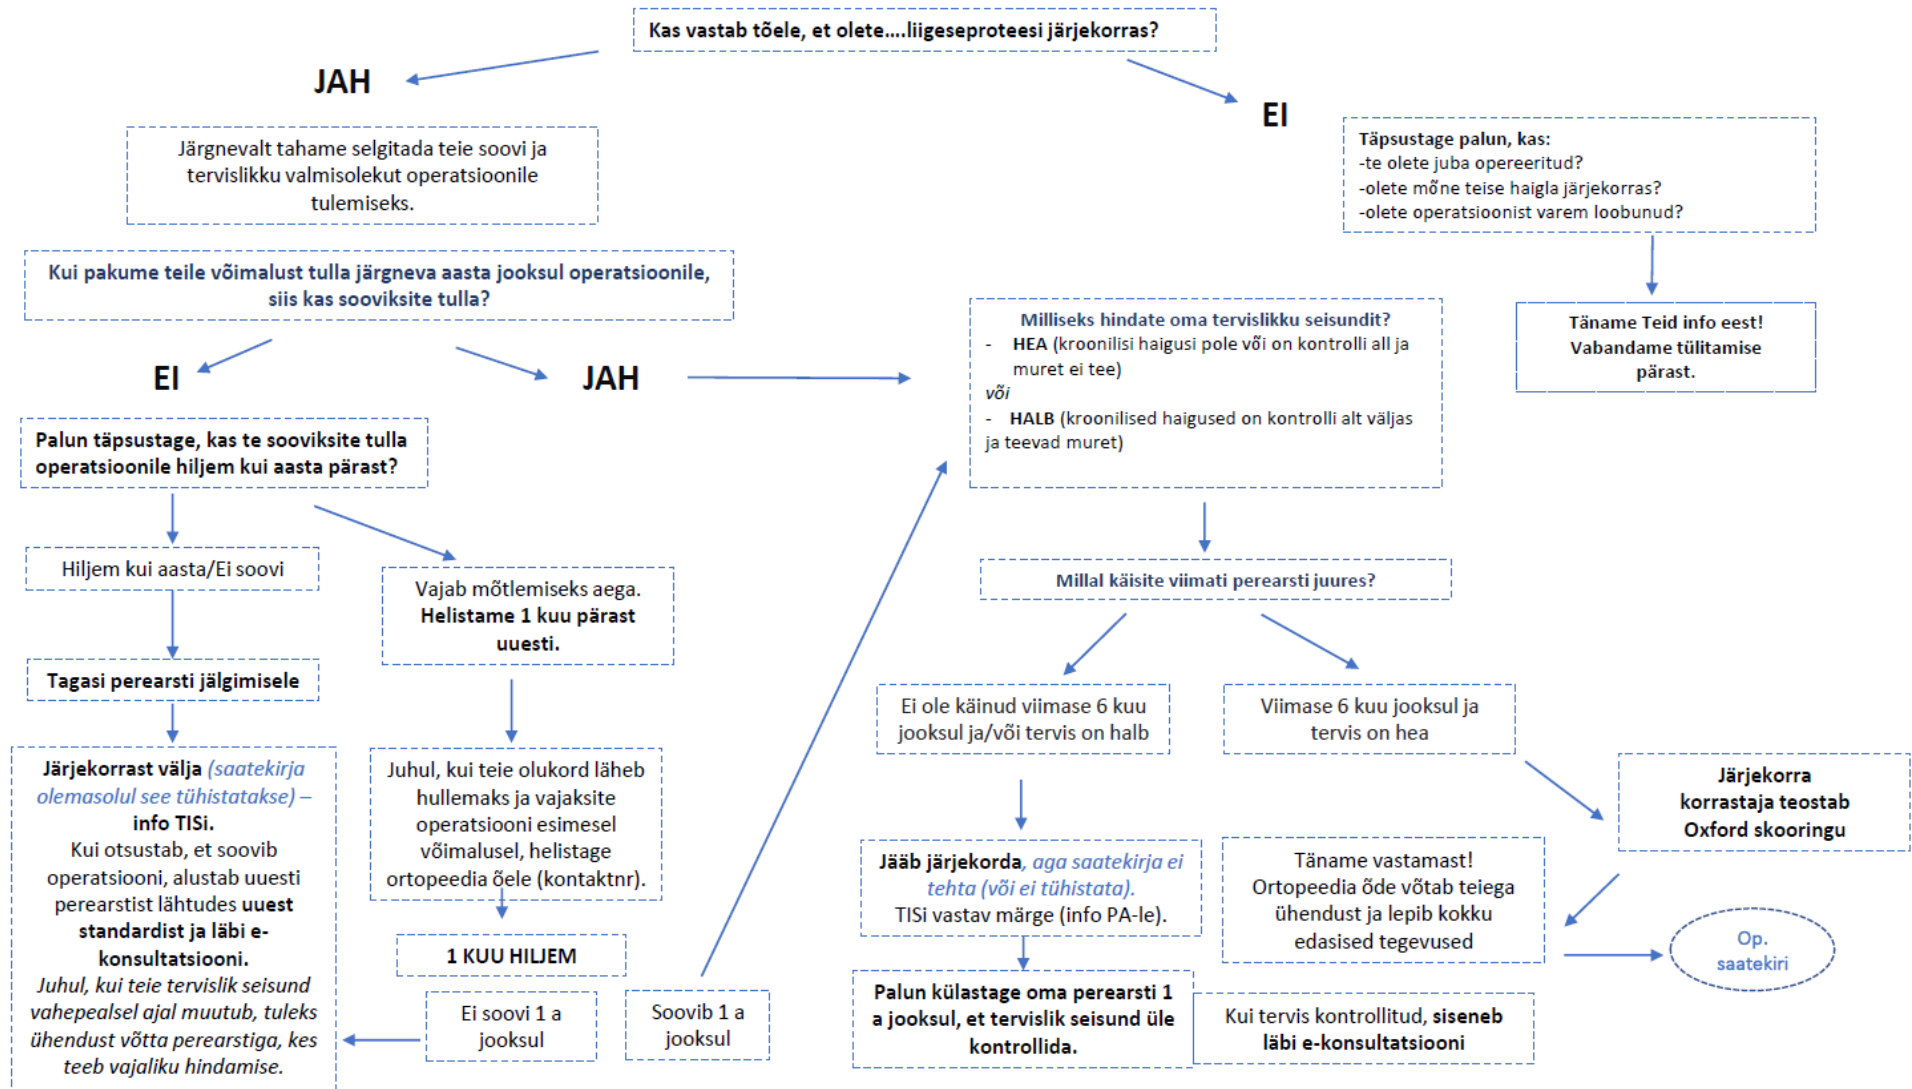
Kas vastab tõele, et olete....liigeseproteesi järjekorras?

JAH

EI

Järgnevalt tahame selgitada teie soovi ja tervislikku valmisolekut operatsioonile tulemiseks.

Täpsustage palun, kas:
-te olete juba opereeritud?
-olete mõne teise haigla järjekorras?
-olete operatsioonist varem loobunud?

Kui pakume teile võimalust tulla järgneva aasta jooksul operatsioonile, siis kas sooviksite tulla?

Täname Teid info eest! Vabandame tülitamise pärast.

EI

JAH

Milliseks hindate oma tervislikku seisundit?
- HEA (kroonilisi haigusi pole või on kontrolli all ja muret ei tee)
või
- HALB (kroonilised haigused on kontrolli alt väljas ja teevad muret)

Palun täpsustage, kas te sooviksite tulla operatsioonile hiljem kui aasta pärast?

Hiljem kui aasta/Ei soovi

Vajab mõtlemiseks aega. Helistame 1 kuu pärast uuesti.

Millal käisite viimati perearsti juures?

Tagasi perearsti jälgimisele

Ei ole käinud viimase 6 kuu jooksul ja/või tervis on halb

Viimase 6 kuu jooksul ja tervis on hea

Järjekorrast välja (saatekirja olemasolul see tühistatakse) – info TISi.
Kui otsustab, et soovib operatsiooni, alustab uuesti perearstist lähtudes uuest standardist ja läbi e-konsultatsiooni.
Juhul, kui teie tervislik seisund vahepealsel ajal muutub, tuleks ühendust võtta perearstiga, kes teeb vajaliku hindamise.

Juhul, kui teie olukord läheb hullemaks ja vajaksite operatsiooni esimesel võimalusel, helistage ortopeedia õele (kontaktnr).

Järjekorra korrastaja teostab Oxford skooringu

Jääb järjekorda, aga saatekirja ei tehta (või ei tühistata).
TISi vastav märge (info PA-le).

Täname vastamast! Ortopeedia õde võtab teiega ühendust ja lepib kokku edasised tegevused

1 KUU HILJEM

Op. saatekiri

Ei soovi 1 a jooksul

Soovib 1 a jooksul

Palun külastage oma perearsti 1 a jooksul, et tervislik seisund üle kontrollida.

Kui tervis kontrollitud, siseneb läbi e-konsultatsiooni